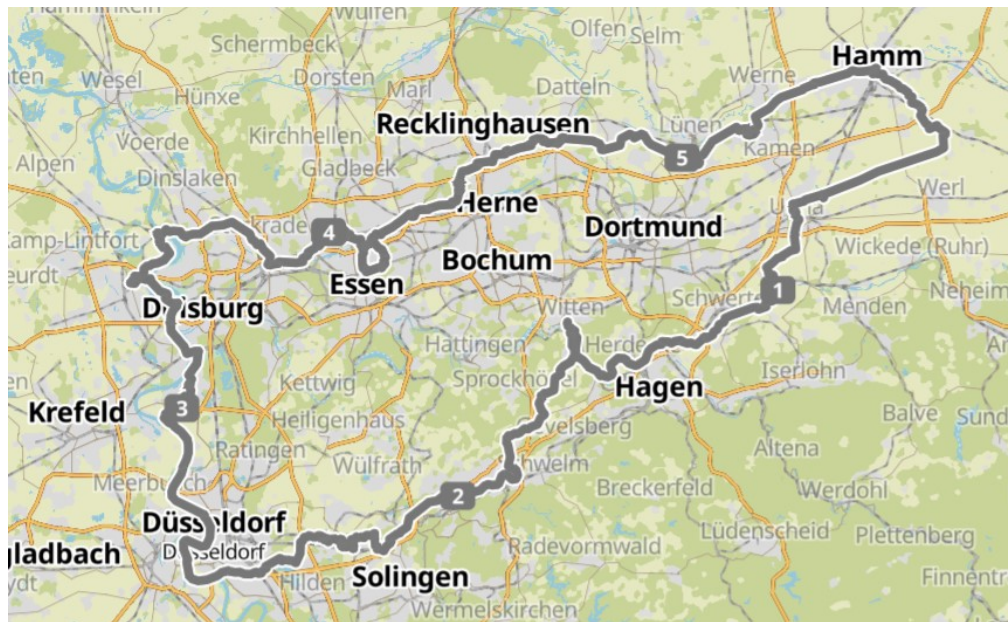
Hamminkeln
Wulfen
Olfen
Selm
Hamm
Schermbeck
Wesel
Dorsten
Marl
Datteln
Werne
Hünxe
Recklinghausen
Lünen
Voerde
Kirchhellen
Kamen
Alpen
Gladbeck
5
Dinslaken
Werl
Herne
Dortmund
Unna
Kamp-Lintfort
Bottrop
4
Wickede (Ruhr)
Neukirchen-Vluyn
Bochum
Essen
1
Duisburg
Schwerte
Menden
Neheim
Witten
Hattingen
Herdecke
Iserlohn
Kettwig
Sprockhövel
Hagen
Krefeld
3
Heiligenhaus
Balve
Sundern
Ratingen
Gevelsberg
Altena
Wülfrath
Schwelm
Meerbusch
Breckerfeld
Werdohl
2
Düsseldorf
Lüdenscheid
Plettenberg
Mönchengladbach
Düsseldorf
Radevormwald
Rheydt
Solingen
Hilden
Finnentrop
Wermelskirchen